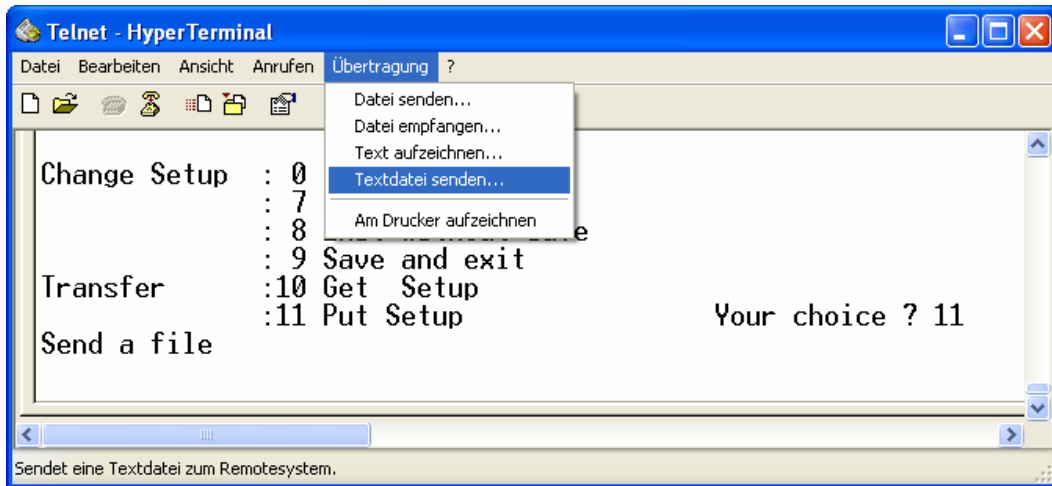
Telnet - HyperTerminal

Datei Bearbeiten Ansicht Anrufen Übertragung ?

Datei senden...
Datei empfangen...
Text aufzeichnen...
Textdatei senden...
Am Drucker aufzeichnen

Change Setup : 0
: 7
: 8 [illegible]e
: 9 Save and exit
Transfer :10 Get Setup
:11 Put Setup Your choice ? 11
Send a file

Sendet eine Textdatei zum Remotesystem.